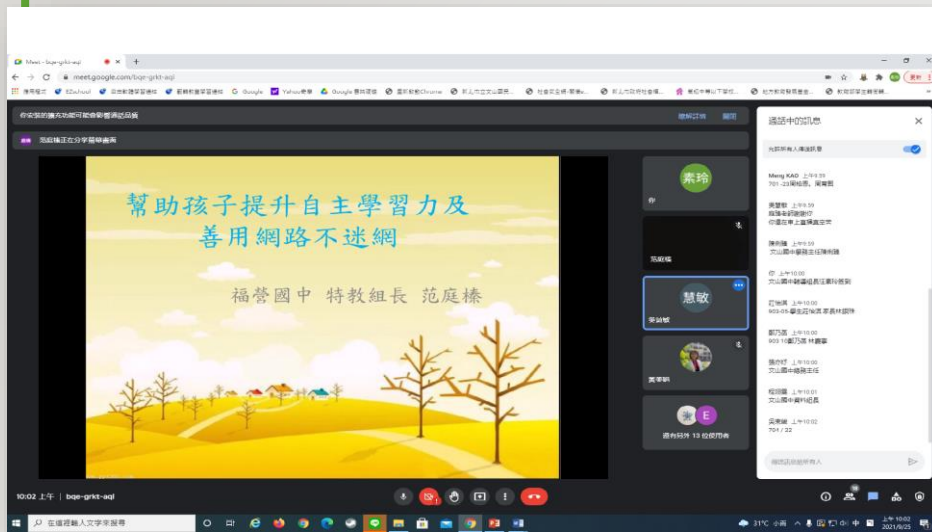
Meet - bqe-grkt-aql

meet.google.com/bqe-grkt-aql

應用程式 EZschool Google Yahoo奇摩 Google 雲端硬碟

你安裝的擴充功能可能會影響通話品質

瞭解詳情 關閉

范庭榛正在分享螢幕畫面

幫助孩子提升自主學習力及善用網路不迷網

福營國中 特教組長 范庭榛

素玲

你

范庭榛

慧敏

黃雅婷

還有另外 13 位使用者

通話中的訊息

允許所有人傳送訊息

Meng KAO 上午9:59
701 -23周旭恩、周育辰

上午9:59

上午9:59

上午10:00

上午10:00

上午10:00

上午10:00

上午10:01

上午10:02
701 / 22

傳送訊息給所有人

10:02 上午 | bqe-grkt-aql

在這裡輸入文字來搜尋

31°C 多雲

上午 10:02
2021/9/25